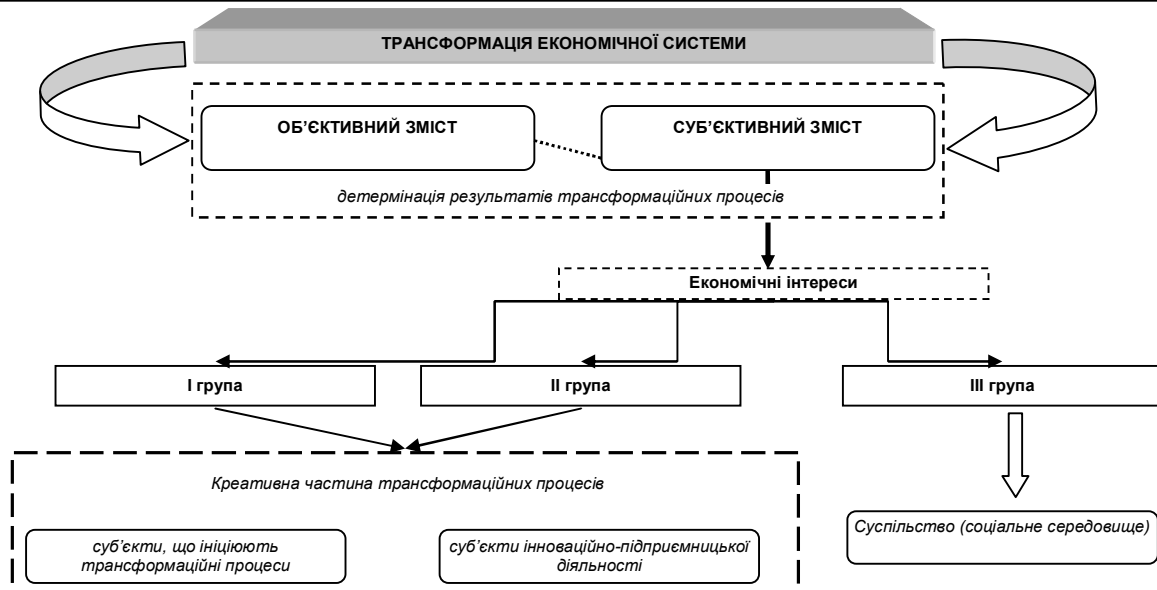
ТРАНСФОРМАЦІЯ ЕКОНОМІЧНОЇ СИСТЕМИ

ОБ'ЄКТИВНИЙ ЗМІСТ

СУБ'ЄКТИВНИЙ ЗМІСТ

детермінація результатів трансформаційних процесів

Економічні інтереси

І група

ІІ група

ІІІ група

Креативна частина трансформаційних процесів

суб'єкти, що ініціюють трансформаційні процеси

суб'єкти інноваційно-підприємницької діяльності

Суспільство (соціальне середовище)